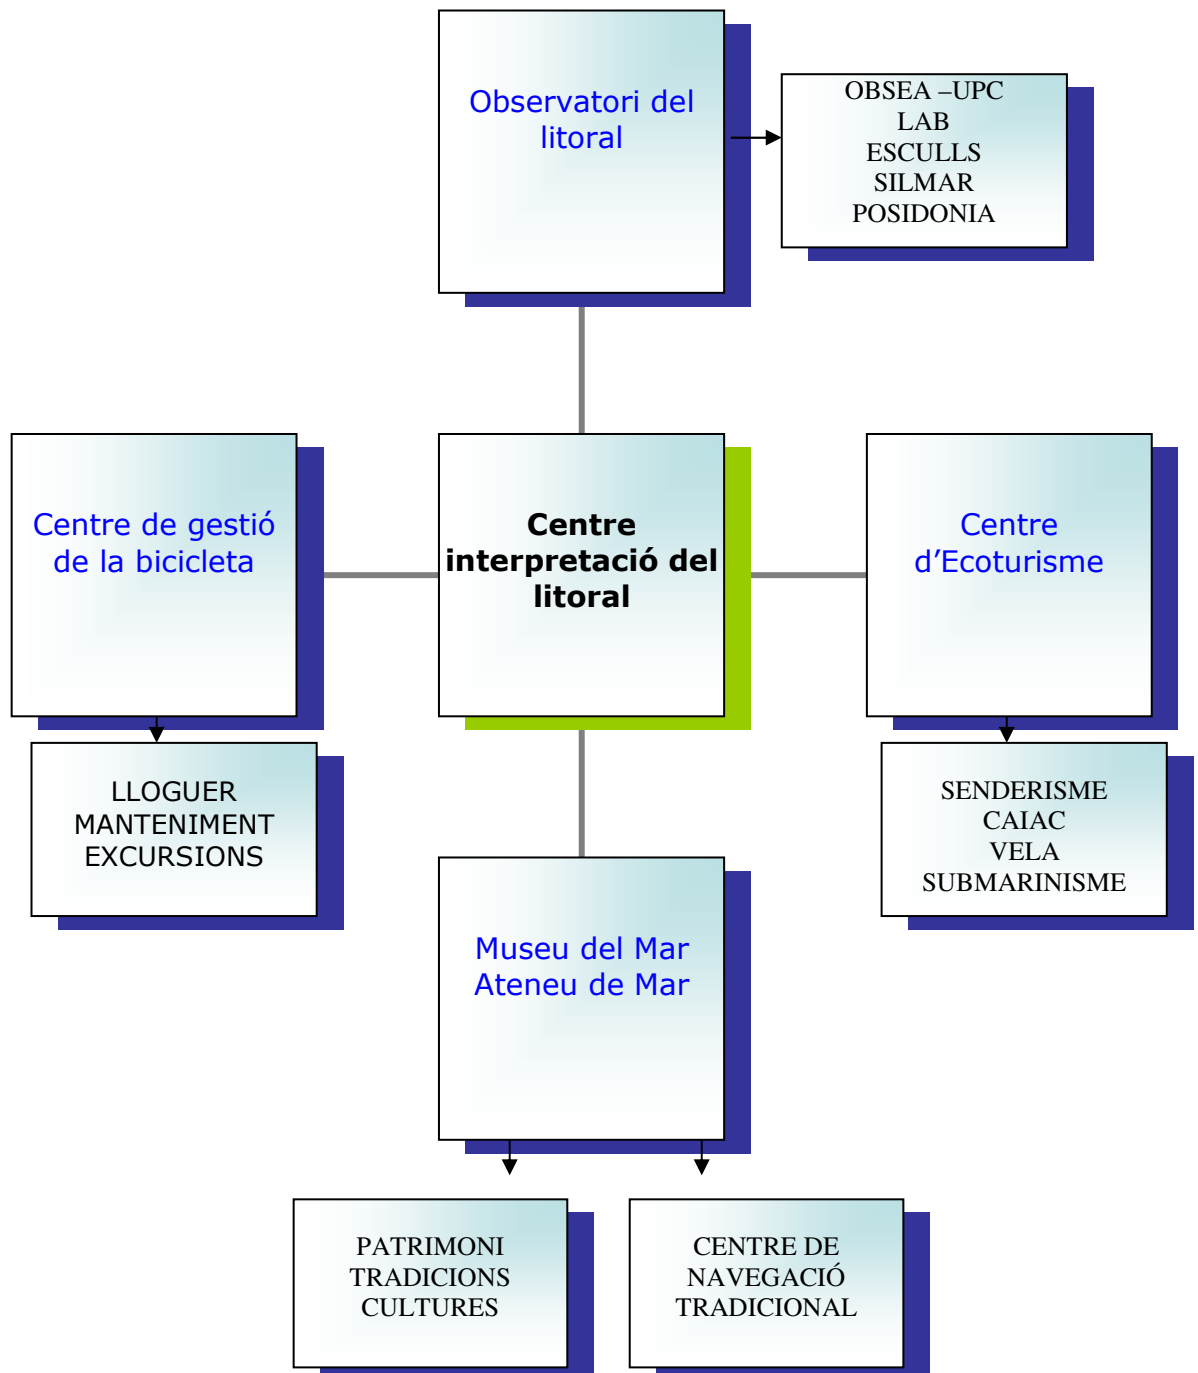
Observatori del litoral

OBSEA –UPC
LAB
ESCULLS
SILMAR
POSIDONIA

Centre de gestió de la bicicleta

Centre interpretació del litoral

Centre d’Ecoturisme

LLOGUER
MANTENIMENT
EXCURSIONS

SENDERISME
CAIAC
VELA
SUBMARINISME

Museu del Mar
Ateneu de Mar

PATRIMONI
TRADICIONS
CULTURES

CENTRE DE
NAVEGACIÓ
TRADICIONAL